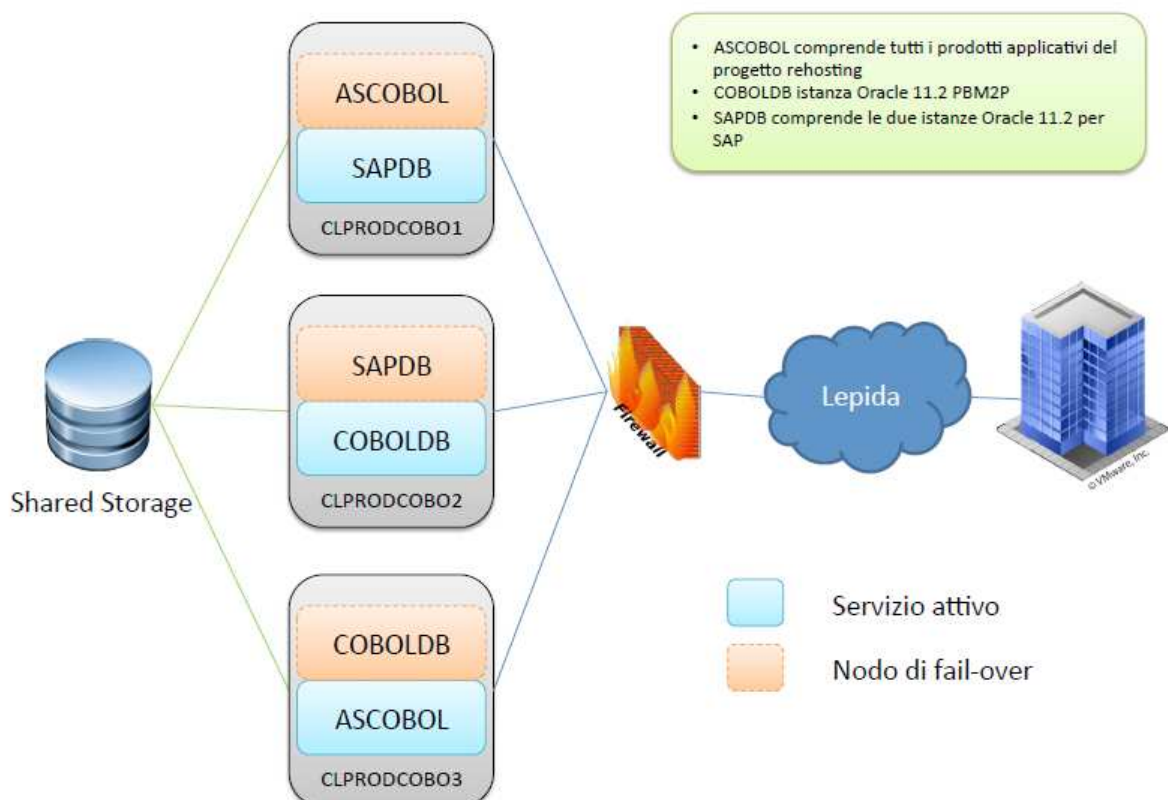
- ASCOBOL comprende tutti i prodotti applicativi del progetto rehosting
- COBOLDB istanza Oracle 11.2 PBM2P
- SAPDB comprende le due istanze Oracle 11.2 per SAP

ASCOBOL

SAPDB

CLPRODCOBO1

SAPDB

COBOLDB

CLPRODCOBO2

COBOLDB

ASCOBOL

CLPRODCOBO3

Shared Storage

Firewall

Lepida

© VMware, Inc.

Servizio attivo

Nodo di fail-over